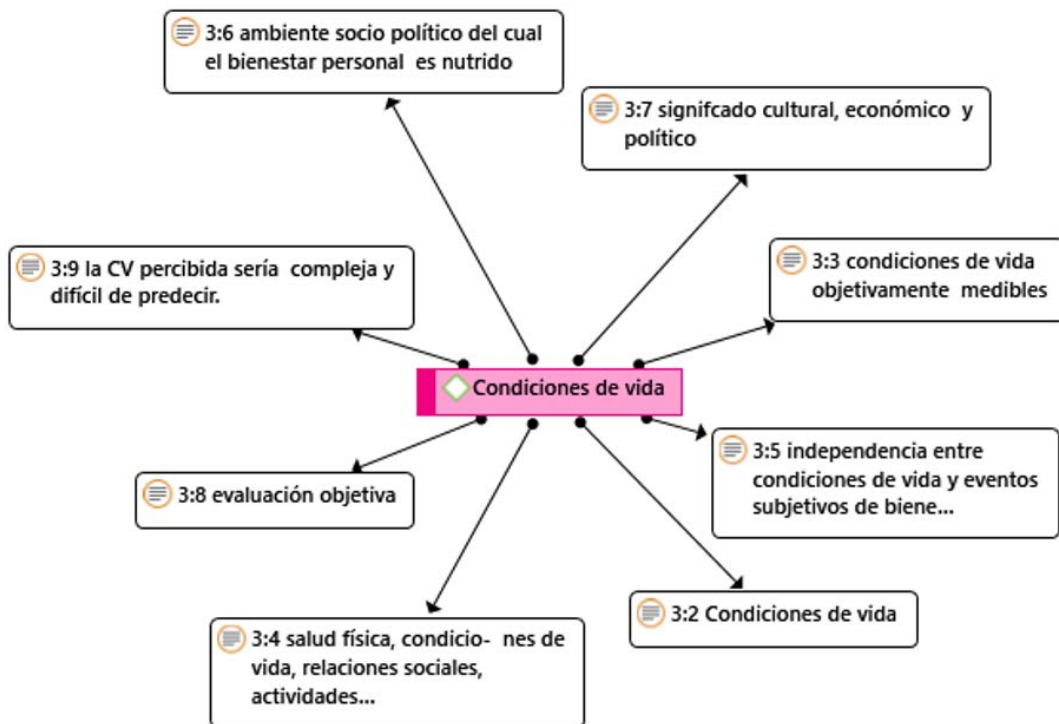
3:6 ambiente socio político del cual el bienestar personal es nutrido

3:7 signifcado cultural, económico y político

3:9 la CV percibida sería compleja y difícil de predecir.

3:3 condiciones de vida objetivamente medibles

Condiciones de vida

3:5 independencia entre condiciones de vida y eventos subjetivos de biene...

3:8 evaluación objetiva

3:2 Condiciones de vida

3:4 salud física, condicio- nes de vida, relaciones sociales, actividades...